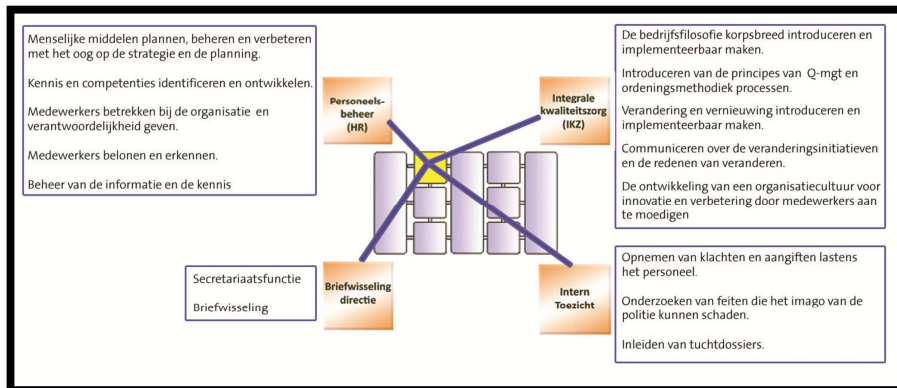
Menselijke middelen plannen, beheren en verbeteren met het oog op de strategie en de planning.

Kennis en competenties identificeren en ontwikkelen.

Medewerkers betrekken bij de organisatie en verantwoordelijkheid geven.

Medewerkers belonen en erkennen.

Beheer van de informatie en de kennis

Personeels-beheer (HR)

Integrale kwaliteitszorg (IKZ)

De bedrijfsfilosofie korpsbreed introduceren en implementeerbaar maken.

Introduceren van de principes van Q-mgt en ordeningsmethodiek processen.

Verandering en vernieuwing introduceren en implementeerbaar maken.

Communiceren over de veranderingsinitiatieven en de redenen van veranderen.

De ontwikkeling van een organisatiecultuur voor innovatie en verbetering door medewerkers aan te moedigen

Secretariaatsfunctie

Briefwisseling

Briefwisseling directie

Intern Toezicht

Opnemen van klachten en aangiften lastens het personeel.

Onderzoeken van feiten die het imago van de politie kunnen schaden.

Inleiden van tuchtdossiers.